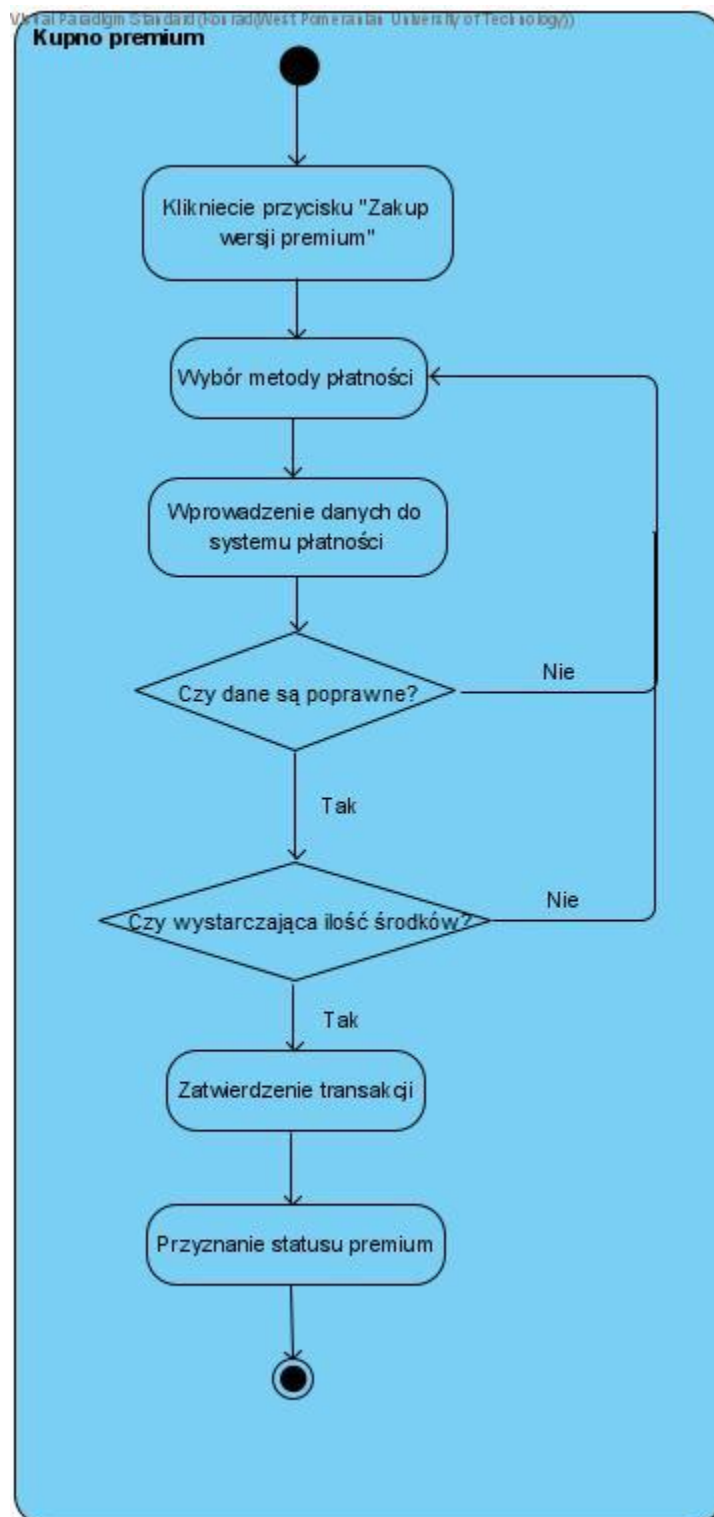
Visual Paradigm Standard(Konrad(West Pomeranian University of Technology))

Kupno premium

Klikniecie przycisku "Zakup wersji premium"

Wybór metody płatności

Wprowadzenie danych do systemu płatności

Czy dane są poprawne?

Nie

Tak

Czy wystarczająca ilość środków?

Nie

Tak

Zatwierdzenie transakcji

Przyznanie statusu premium